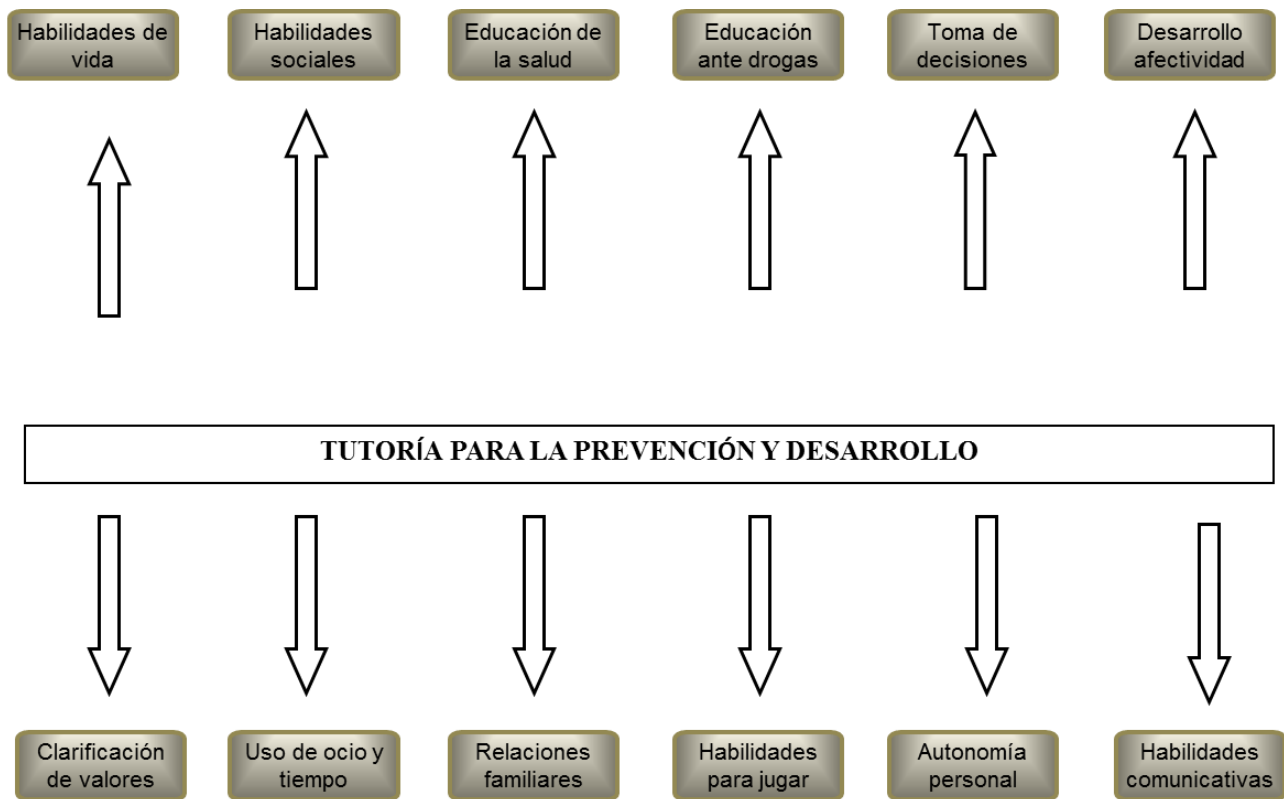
Habilidades de vida

Habilidades sociales

Educación de la salud

Educación ante drogas

Toma de decisiones

Desarrollo afectividad

TUTORÍA PARA LA PREVENCIÓN Y DESARROLLO

Clarificación de valores

Uso de ocio y tiempo

Relaciones familiares

Habilidades para jugar

Autonomía personal

Habilidades comunicativas